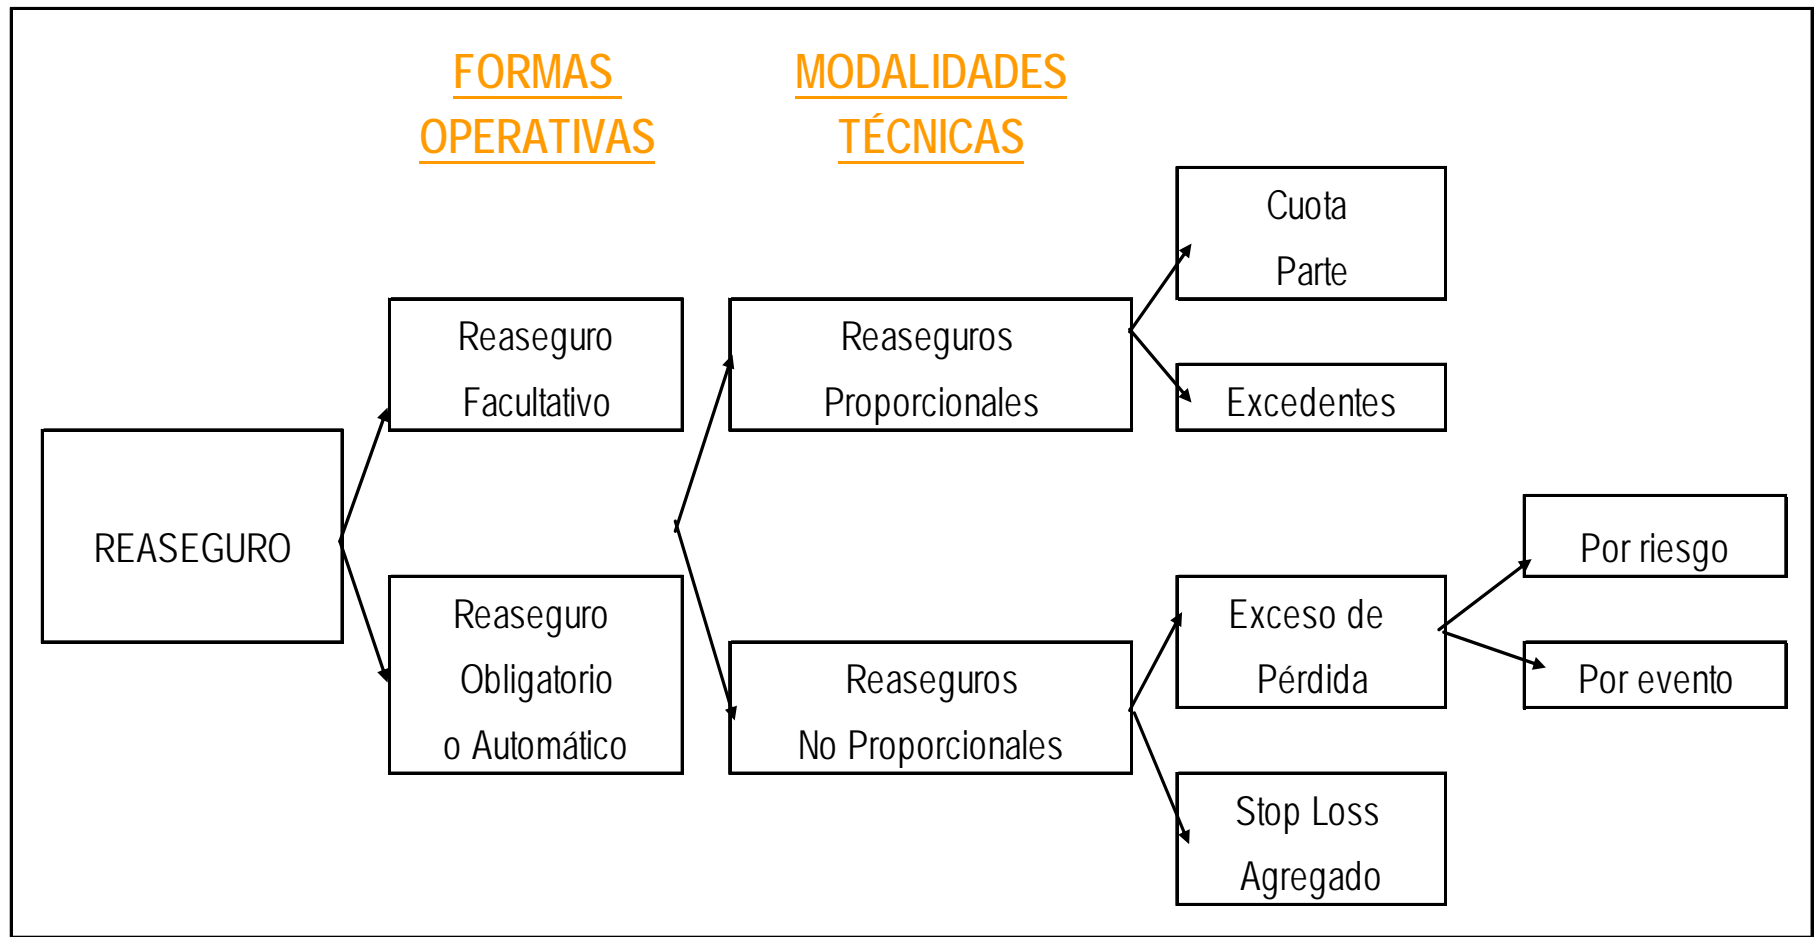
FORMAS OPERATIVAS

MODALIDADES TÉCNICAS

REASEGURO

Reaseguro Facultativo

Reaseguro Obligatorio o Automático

Reaseguros Proporcionales

Reaseguros No Proporcionales

Cuota Parte

Excedentes

Exceso de Pérdida

Stop Loss Agregado

Por riesgo

Por evento